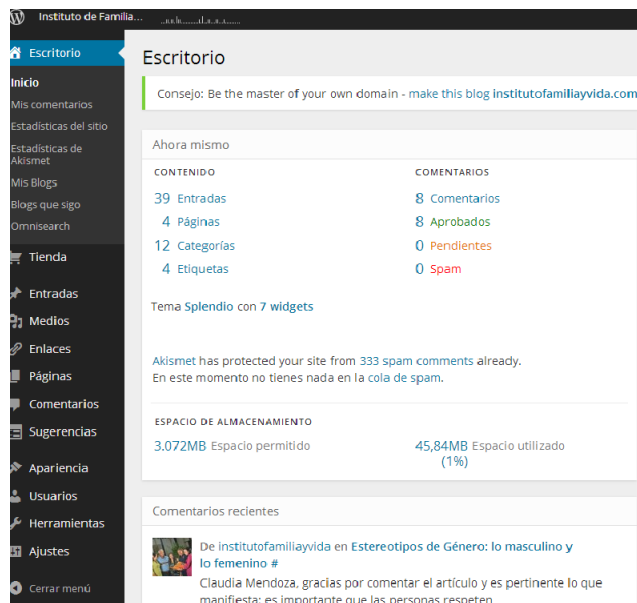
Instituto de Familia...

Escritorio
Inicio
Mis comentarios
Estadísticas del sitio
Estadísticas de Akismet
Mis Blogs
Blogs que sigo
Omnisearch
Tienda
Entradas
Medios
Enlaces
Páginas
Comentarios
Sugerencias
Apariencia
Usuarios
Herramientas
Ajustes
Cerrar menú

Escritorio

Consejo: Be the master of your own domain - make this blog institutofamiliayvida.com

Ahora mismo

CONTENIDO
39 Entradas
4 Páginas
12 Categorías
4 Etiquetas

COMENTARIOS
8 Comentarios
8 Aprobados
0 Pendientes
0 Spam

Tema Splendio con 7 widgets

Akismet has protected your site from 333 spam comments already.
En este momento no tienes nada en la cola de spam.

ESPACIO DE ALMACENAMIENTO
3.072MB Espacio permitido
45,84MB Espacio utilizado (1%)

Comentarios recientes

De institutofamiliayvida en Estereotipos de Género: lo masculino y lo femenino #
Claudia Mendoza, gracias por comentar el artículo y es pertinente lo que manifiesta; es importante que las personas respeten